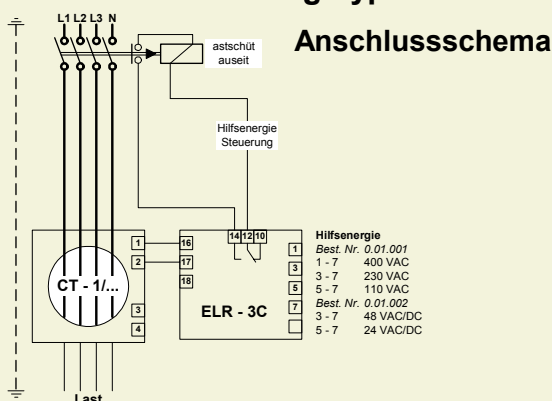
L1 L2 L3 N

astschüt auseit

Anschlussschema

Hilfsenergie Steuerung

14 12 10

1 16
2 17
18

CT - 1/...

3
4

ELR - 3C

Hilfsenergie
Best. Nr. 0.01.001
1 1 - 7 400 VAC
3 3 - 7 230 VAC
5 5 - 7 110 VAC
7 Best. Nr. 0.01.002
3 - 7 48 VAC/DC
5 - 7 24 VAC/DC

Last